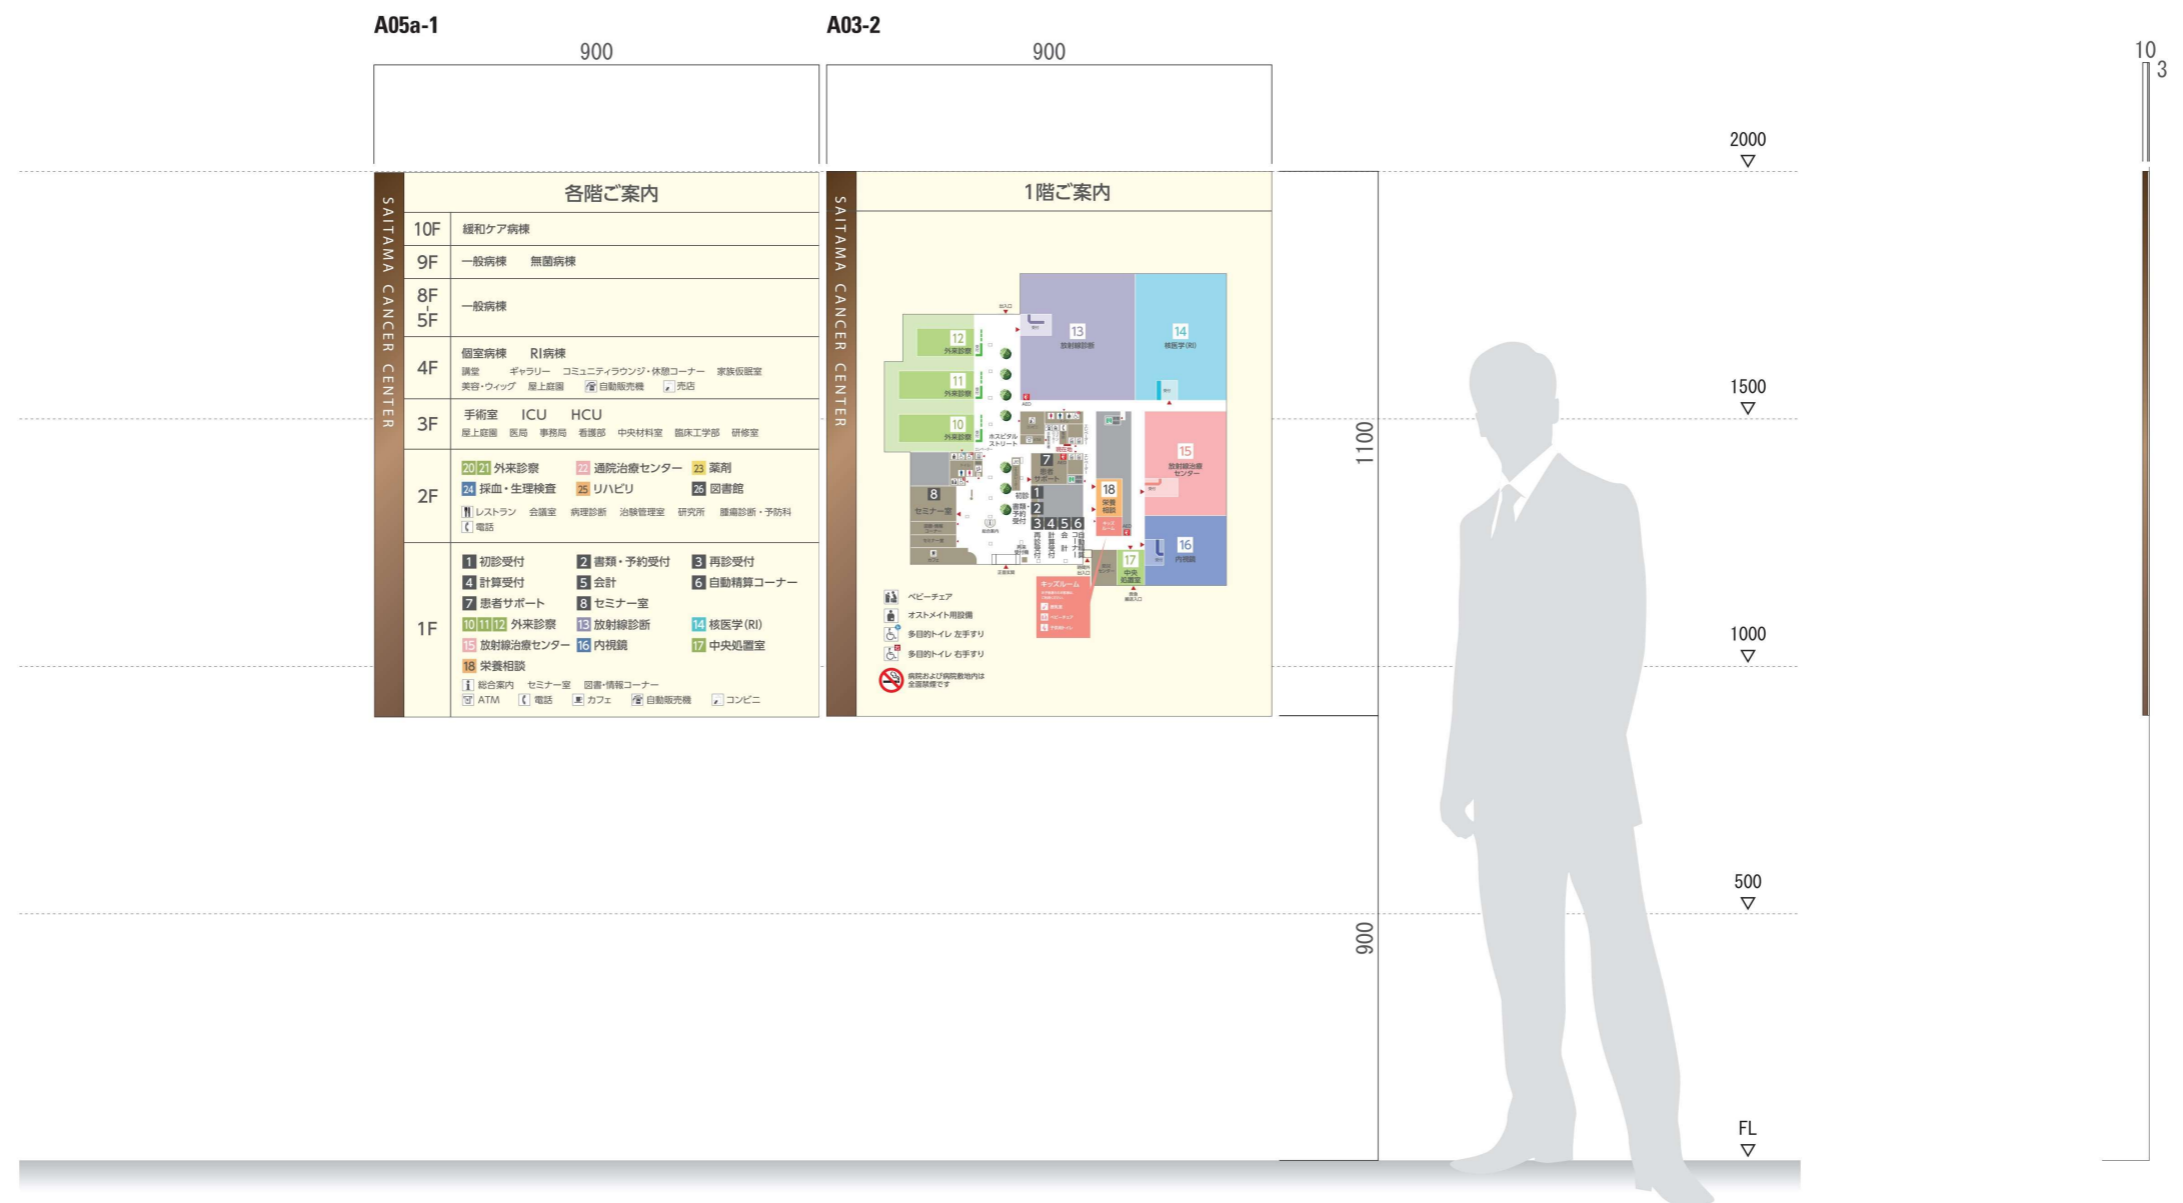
A05a-1
900

A03-2
900

10
3

2000
▽

SAITAMA CANCER CENTER

各階ご案内

| | |
|---|---|
| 10F | 緩和ケア病棟 |
| 9F | 一般病棟　無菌病棟 |
| 8F ┆ 5F | 一般病棟 |
| 4F | 個室病棟　RI病棟 講堂　ギャラリー　コミュニティラウンジ・休憩コーナー　家族控室 美容・ウィッグ　屋上庭園　自動販売機　売店 |
| 3F | 手術室　ICU　HCU 屋上庭園　医局　事務局　看護部　中央材料室　臨床工学部　研修室 |
| 2F | 20 21 外来診察　22 通院治療センター　23 薬剤 24 採血・生理検査　25 リハビリ　26 図書館 レストラン　会議室　病理診断　治験管理室　研究所　腫瘍診断・予防科 電話 |
| 1F | 1 初診受付　2 書類・予約受付　3 再診受付 4 計算受付　5 会計　6 自動精算コーナー 7 患者サポート　8 セミナー室 10 11 12 外来診察　13 放射線診断　14 核医学(RI) 15 放射線治療センター　16 内視鏡　17 中央処置室 18 栄養相談 総合案内　セミナー室　図書・情報コーナー ATM　電話　カフェ　自動販売機　コンビニ |

SAITAMA CANCER CENTER

1階ご案内

12 外来診察
11 外来診察
10 外来診察
13 放射線診断
14 核医学(RI)
15 放射線治療センター
16 内視鏡
17 中央処置室
18 栄養相談
7 患者サポート
8 セミナー室
1 初診
2 書類・予約受付
3 4 5 6
キッズルーム
ホスピタルストリート

ベビーチェア
オストメイト用設備
多目的トイレ 左手すり
多目的トイレ 右手すり
病院および病院敷地内は全面禁煙です

1500
▽
1100
1000
▽
500
▽
900
FL
▽